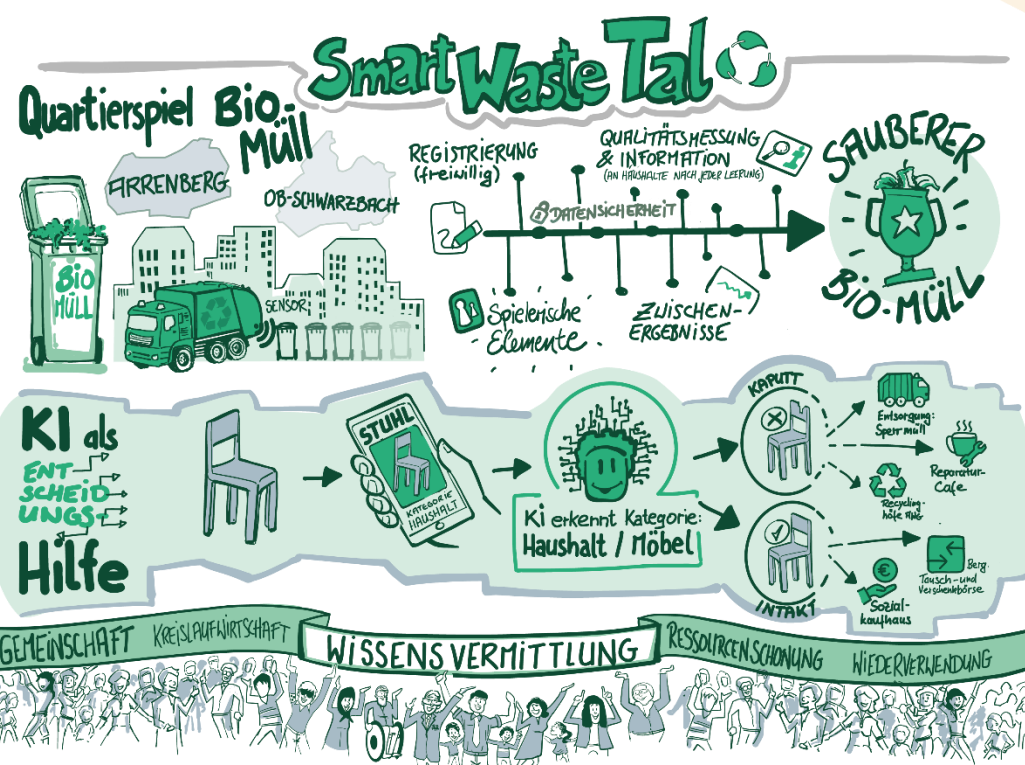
Smart Waste Tal

Quartierspiel Bio-Müll

ARRENBERG

OB-SCHWARZBACH

BIO MÜLL

SENSOR

REGISTRIERUNG (freiwillig)

QUALITÄTSMESSUNG & INFORMATION (AN HAUSHALTE NACH JEDER LEERUNG)

DATENSICHERHEIT

Spielerische Elemente

ZWISCHEN-ERGEBNISSE

SAUBERER BIO-MÜLL

KI als ENTSCHEIDUNGS Hilfe

STUHL

KATEGORIE HAUSHALT

Ki erkennt Kategorie: Haushalt / Möbel

KAPUTT

Entsorgung: Sperrmüll

Reparatur-Café

Recyclinghöfe AWG

INTAKT

Berg. Tausch- und Verschenkbörse

Sozialkaufhaus

GEMEINSCHAFT

KREISLAUFWIRTSCHAFT

WISSENS VERMITTLUNG

RESSOURCENSCHONUNG

WIEDERVERWENDUNG